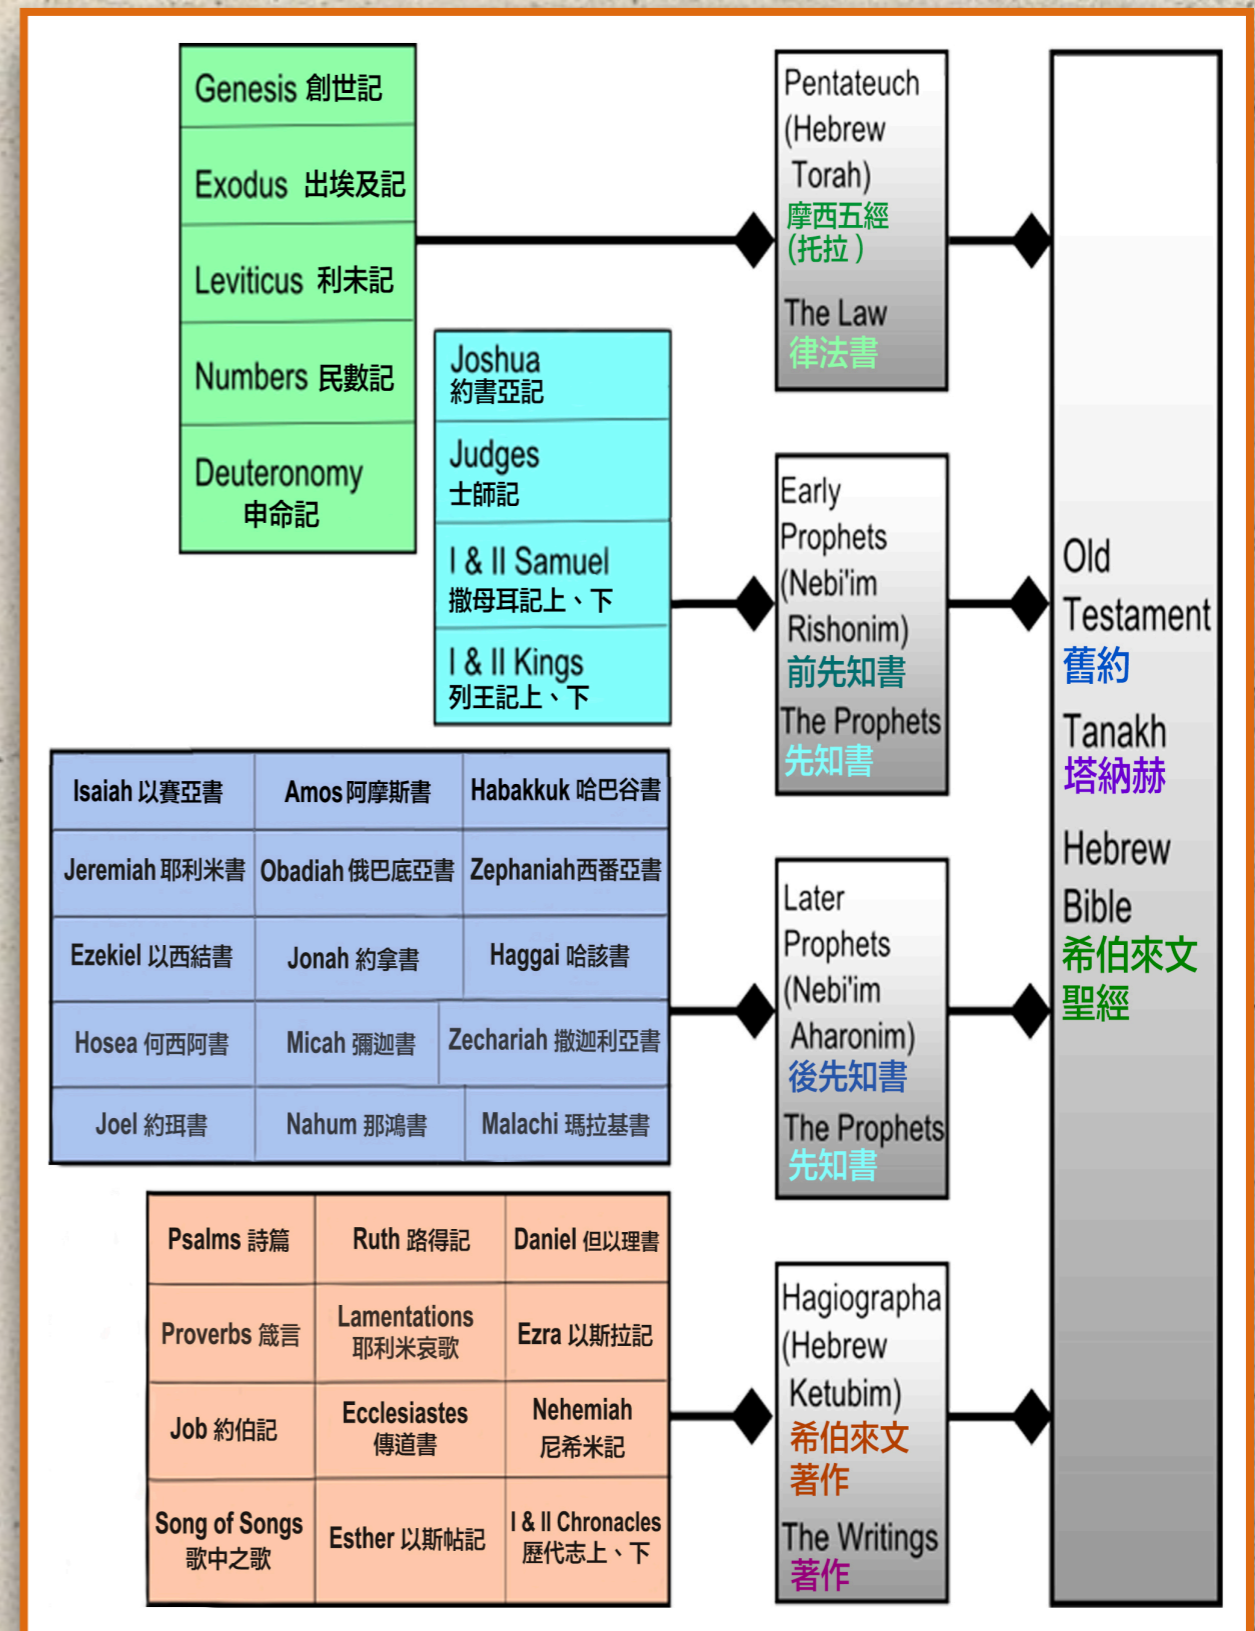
Genesis 創世記

Exodus 出埃及記

Leviticus 利未記

Numbers 民數記

Deuteronomy 申命記

Pentateuch (Hebrew Torah) 摩西五經 (托拉) The Law 律法書

Joshua 約書亞記

Judges 士師記

I & II Samuel 撒母耳記上、下

I & II Kings 列王記上、下

Early Prophets (Nebi'im Rishonim) 前先知書 The Prophets 先知書

| Isaiah 以賽亞書 | Amos 阿摩斯書 | Habakkuk 哈巴谷書 |
|---|---|---|
| Jeremiah 耶利米書 | Obadiah 俄巴底亞書 | Zephaniah 西番亞書 |
| Ezekiel 以西結書 | Jonah 約拿書 | Haggai 哈該書 |
| Hosea 何西阿書 | Micah 彌迦書 | Zechariah 撒迦利亞書 |
| Joel 約珥書 | Nahum 那鴻書 | Malachi 瑪拉基書 |

Later Prophets (Nebi'im Aharonim) 後先知書 The Prophets 先知書

| Psalms 詩篇 | Ruth 路得記 | Daniel 但以理書 |
|---|---|---|
| Proverbs 箴言 | Lamentations 耶利米哀歌 | Ezra 以斯拉記 |
| Job 約伯記 | Ecclesiastes 傳道書 | Nehemiah 尼希米記 |
| Song of Songs 歌中之歌 | Esther 以斯帖記 | I & II Chronacles 歷代志上、下 |

Hagiographa (Hebrew Ketubim) 希伯來文著作 The Writings 著作

Old Testament 舊約 Tanakh 塔納赫 Hebrew Bible 希伯來文聖經